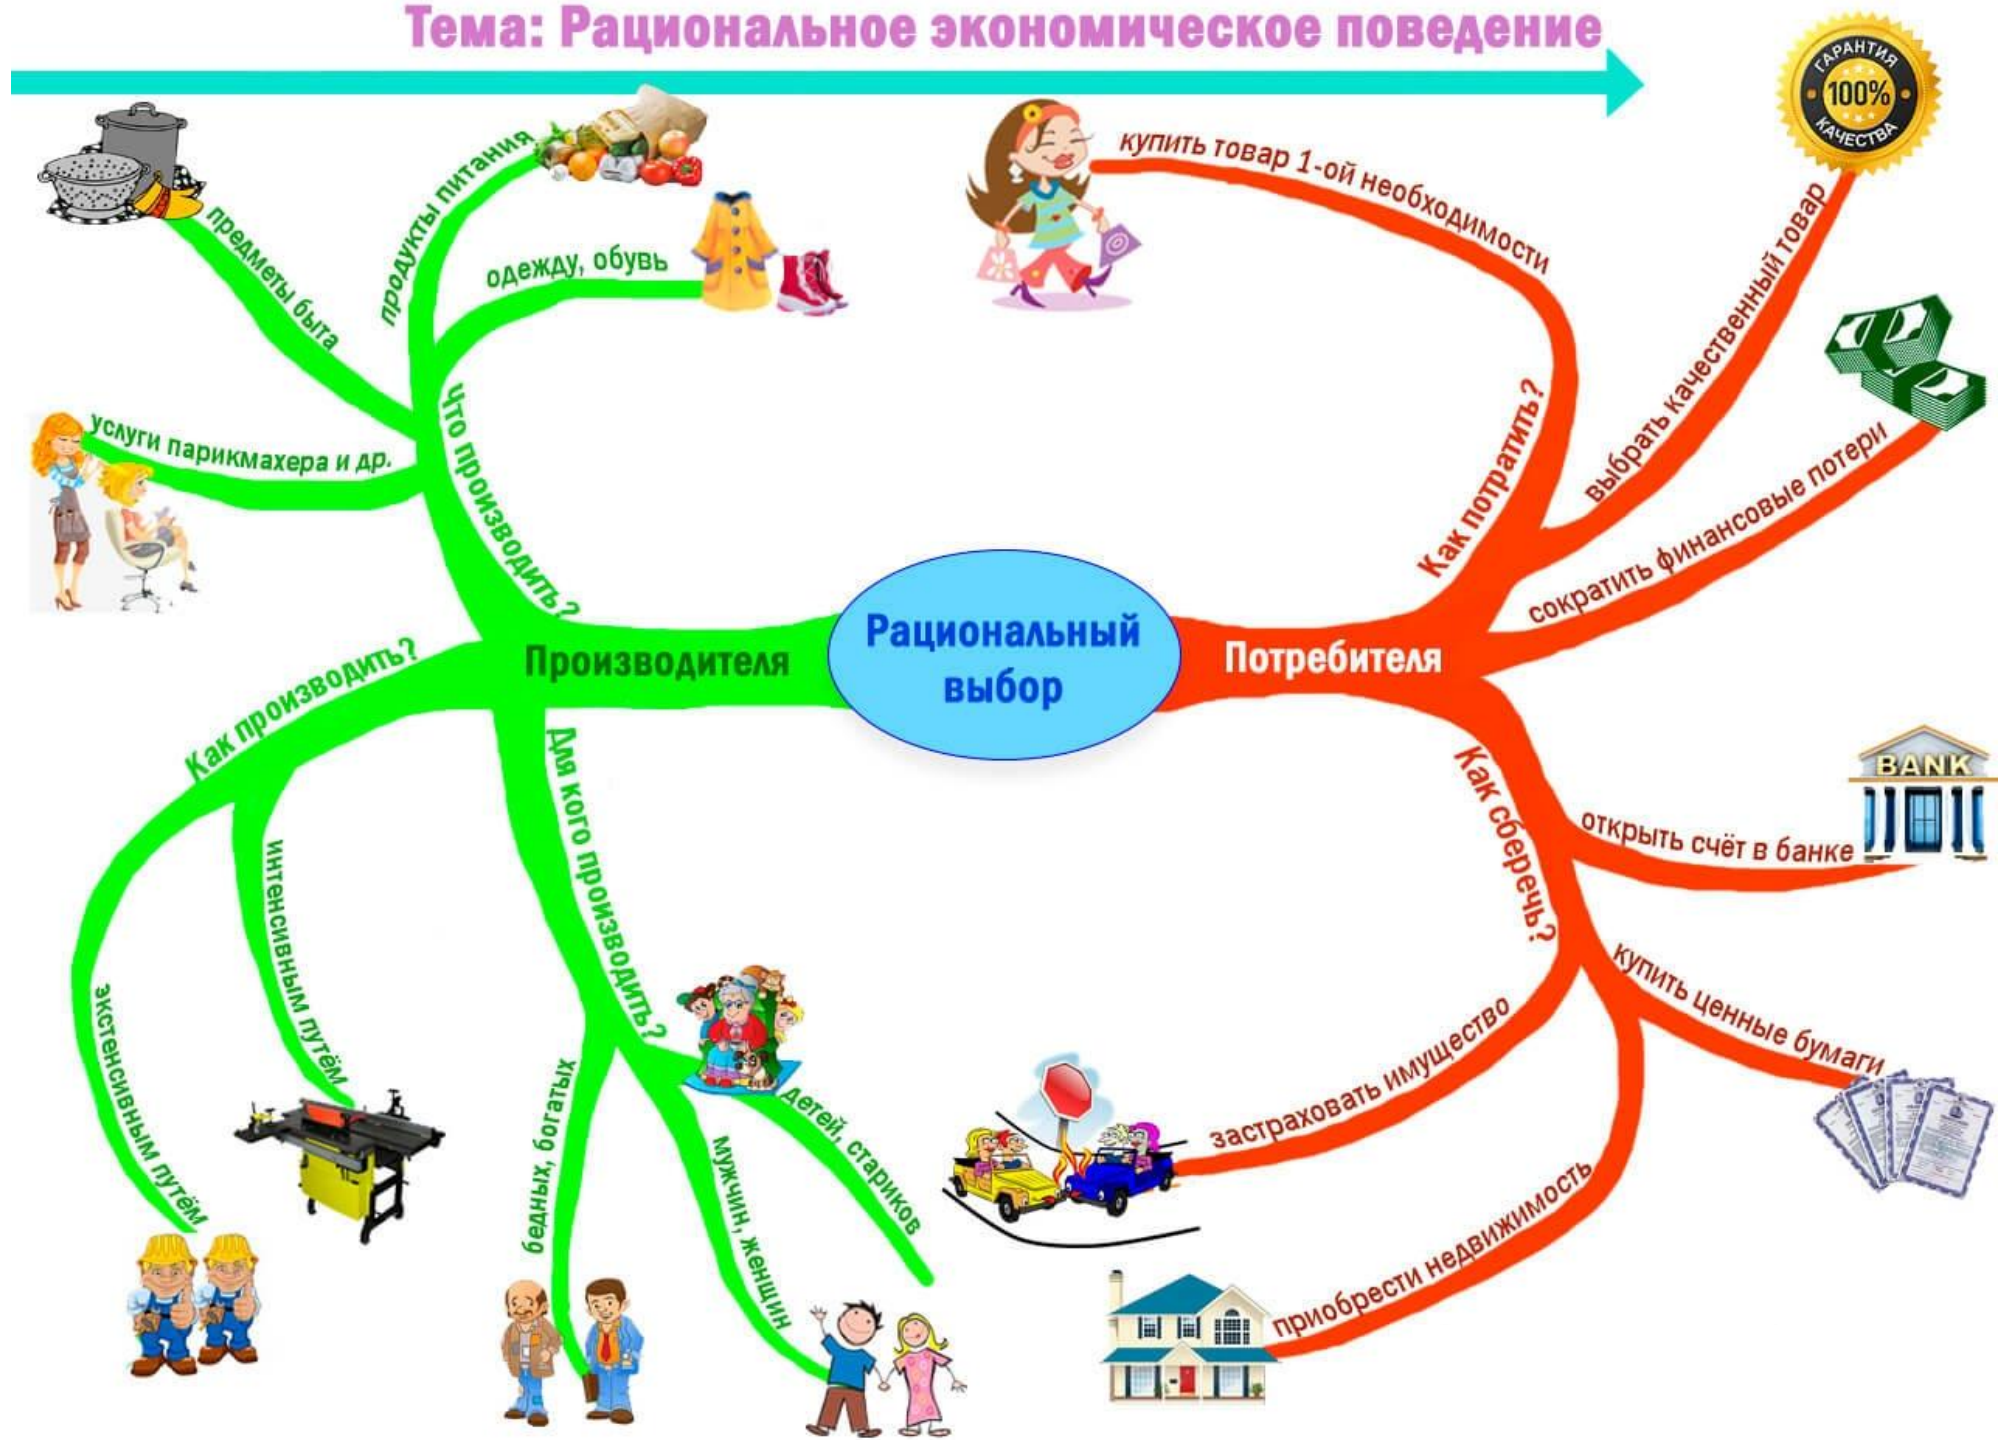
Тема: Рациональное экономическое поведение

Рациональный выбор

Производителя

Что производить?

предметы быта

продукты питания

одежду, обувь

услуги парикмахера и др.

Как производить?

интенсивным путём

экстенсивным путём

Для кого производить?

бедных, богатых

мужчин, женщин

детей, стариков

Потребителя

Как потратить?

купить товар 1-ой необходимости

выбрать качественный товар

сократить финансовые потери

Как сберечь?

открыть счёт в банке

купить ценные бумаги

застраховать имущество

приобрести недвижимость

ГАРАНТИЯ 100% КАЧЕСТВА

BANK